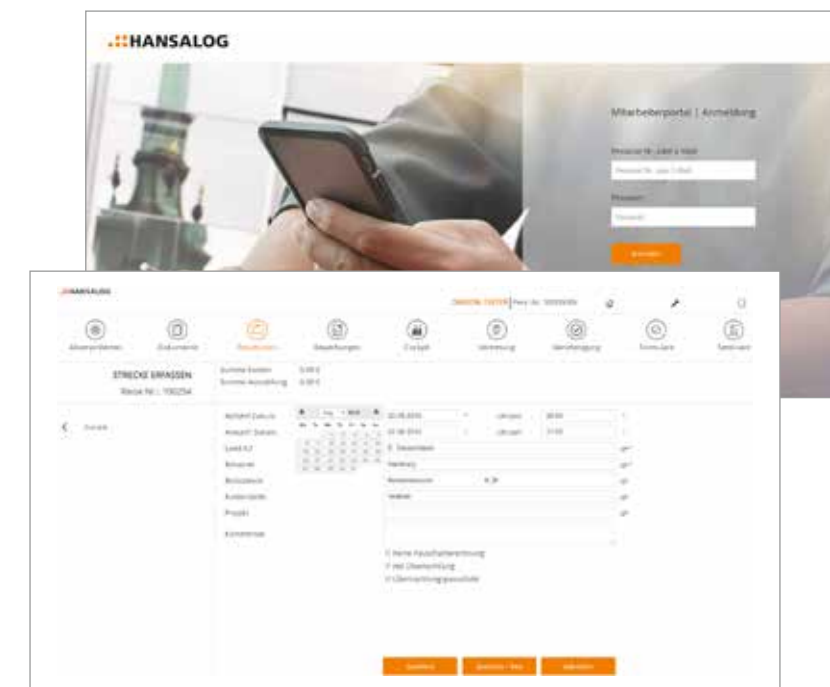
HANSALOG

Mitarbeiterportal | Anmeldung

Personal-Nr. oder E-Mail

Passwort

Anmelden

HANSALOG

Abwesenheiten | Dokumente | Reisekosten | Bewerbungen | Cockpit | Vermittlung | Genehmigung | Formulare | Seminare

STRECKE ERFASSEN

Reise-Nr.: 100254

Summe Kosten: 0,00 €
Summe Auszahlung: 0,00 €

Zurück

Abfahrt Datum
Ankunft Datum
Land /LZ
Reiseziel
Reisezweck
Kostenstelle
Projekt
Kommentar

Uhrzeit
Uhrzeit

Hamburg

Keine Pauschalerstattung
Mit Übernachtung
Übernachtungspauschale

Speichern | Speichern + Neu | Abbrechen